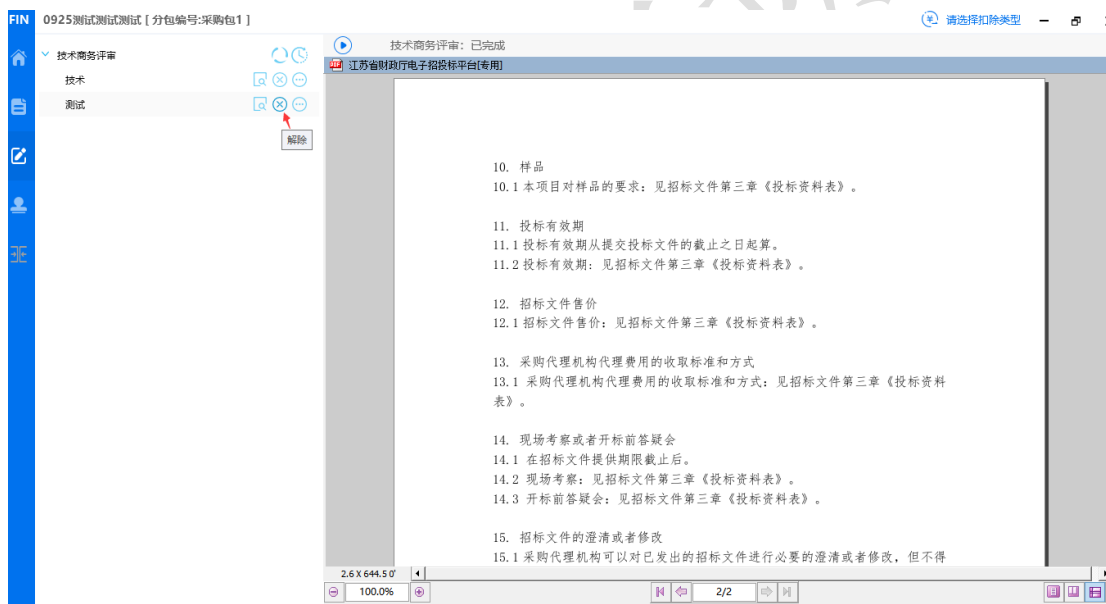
FIN 0925测试测试测试 [ 分包编号:采购包1 ]

请选择扣除类型

技术商务评审
技术
测试
解除

技术商务评审: 已完成

江苏省财政厅电子招投标平台[专用]

10. 样品
10.1 本项目对样品的要求：见招标文件第三章《投标资料表》。

11. 投标有效期
11.1 投标有效期从提交投标文件的截止之日起算。
11.2 投标有效期：见招标文件第三章《投标资料表》。

12. 招标文件售价
12.1 招标文件售价：见招标文件第三章《投标资料表》。

13. 采购代理机构代理费用的收取标准和方式
13.1 采购代理机构代理费用的收取标准和方式：见招标文件第三章《投标资料表》。

14. 现场考察或者开标前答疑会
14.1 在招标文件提供期限截止后。
14.2 现场考察：见招标文件第三章《投标资料表》。
14.3 开标前答疑会：见招标文件第三章《投标资料表》。

15. 招标文件的澄清或者修改
15.1 采购代理机构可以对已发出的招标文件进行必要的澄清或者修改，但不得

2.6 X 644.5 0'
100.0%
2/2